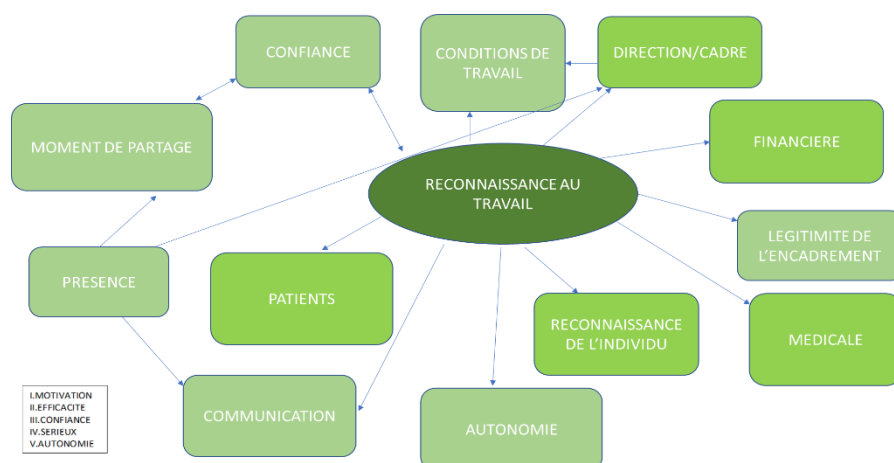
CONFIANCE

CONDITIONS DE TRAVAIL

DIRECTION/CADRE

MOMENT DE PARTAGE

FINANCIERE

RECONNAISSANCE AU TRAVAIL

LEGITIMITE DE L'ENCADREMENT

PRESENCE

PATIENTS

RECONNAISSANCE DE L'INDIVIDU

MEDICALE

I.MOTIVATION
II.EFFICACITE
III.CONFIANCE
IV.SERIEUX
V.AUTONOMIE

COMMUNICATION

AUTONOMIE